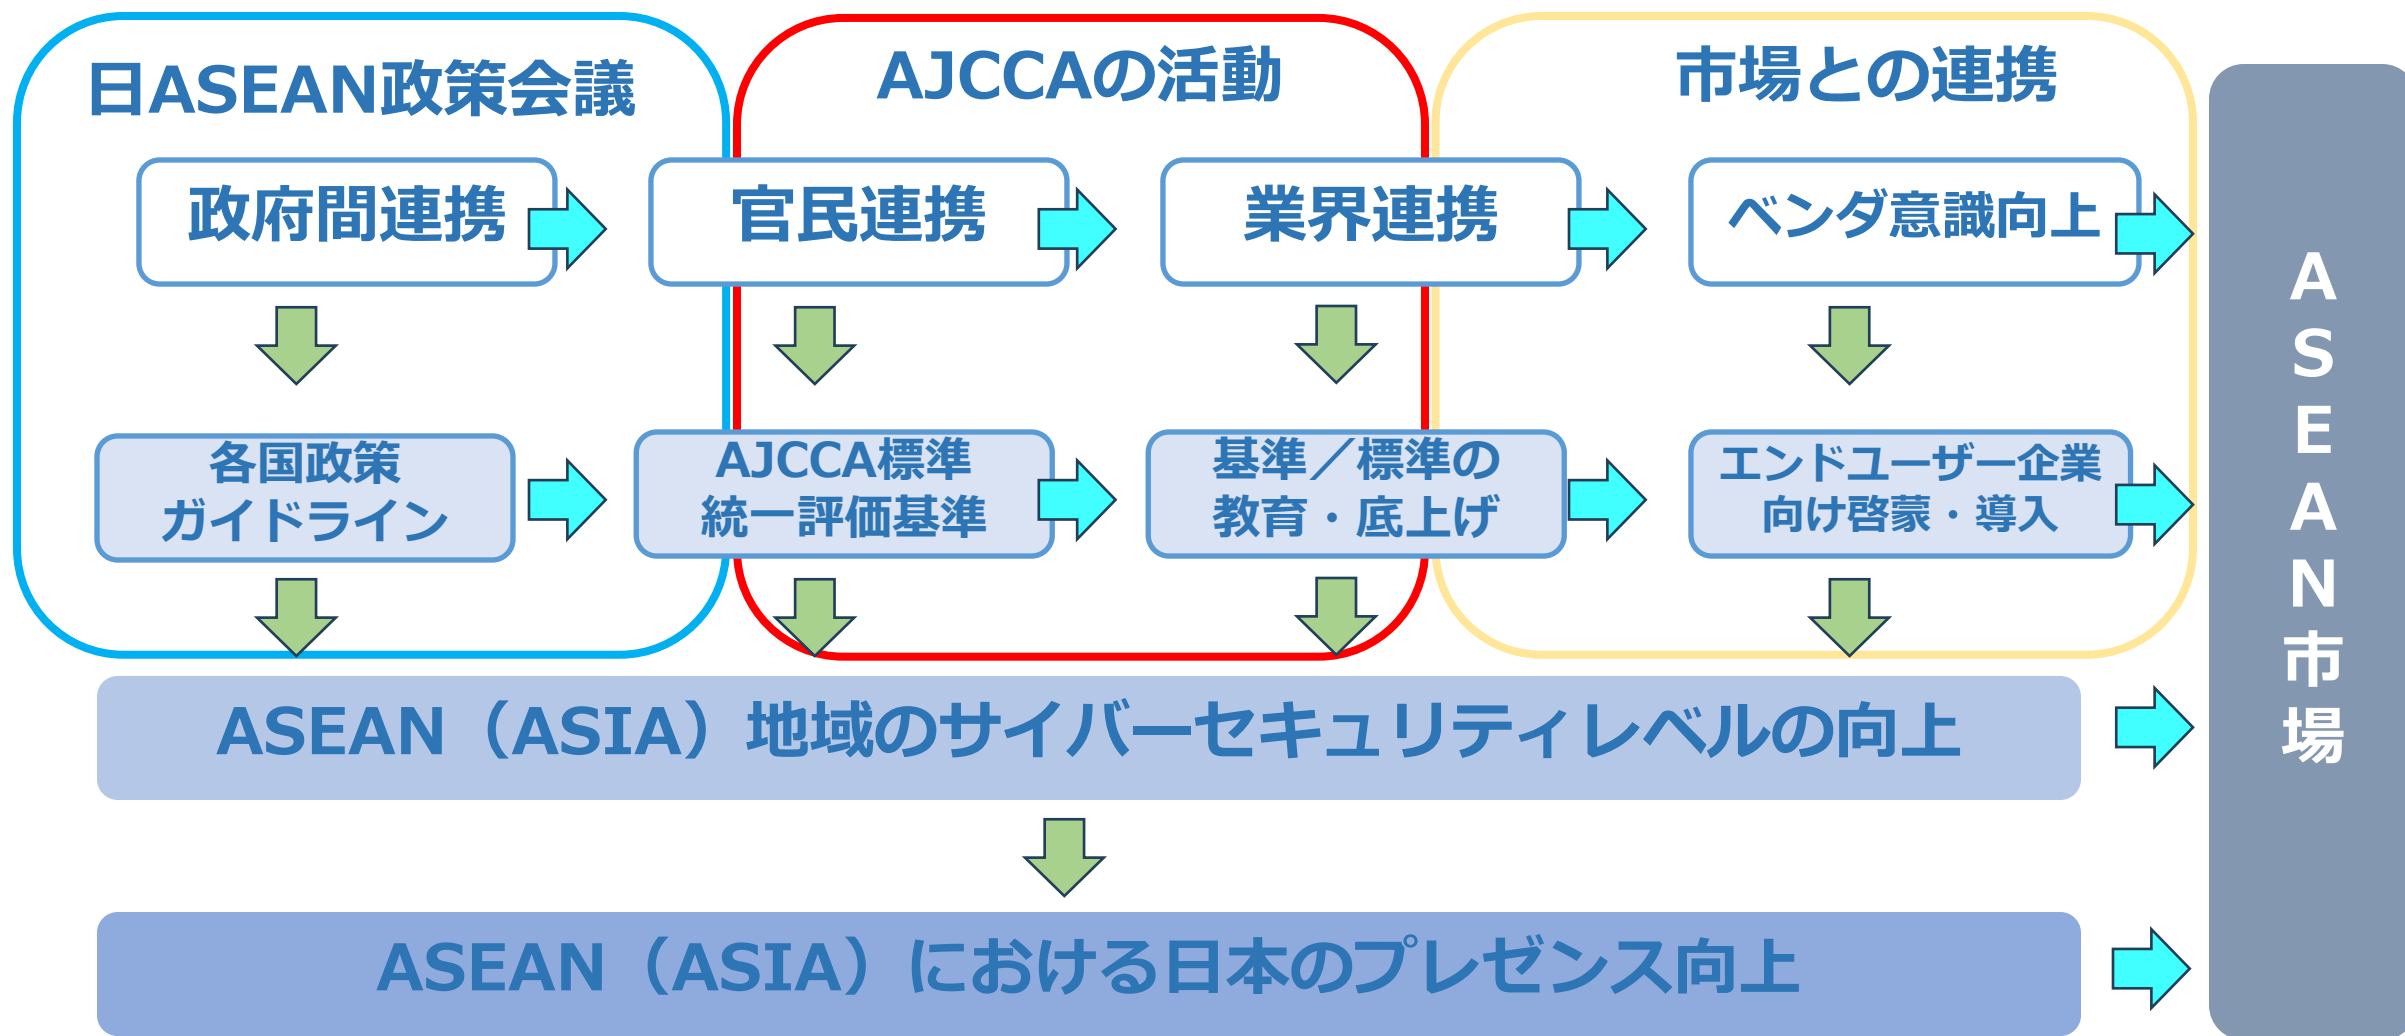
日ASEAN政策会議

AJCCAの活動

市場との連携

政府間連携

官民連携

業界連携

ベンダ意識向上

各国政策
ガイドライン

AJCCA標準
統一評価基準

基準／標準の
教育・底上げ

エンドユーザー企業
向け啓蒙・導入

ASEAN（ASIA）地域のサイバーセキュリティレベルの向上

ASEAN（ASIA）における日本のプレゼンス向上

ASEAN市場